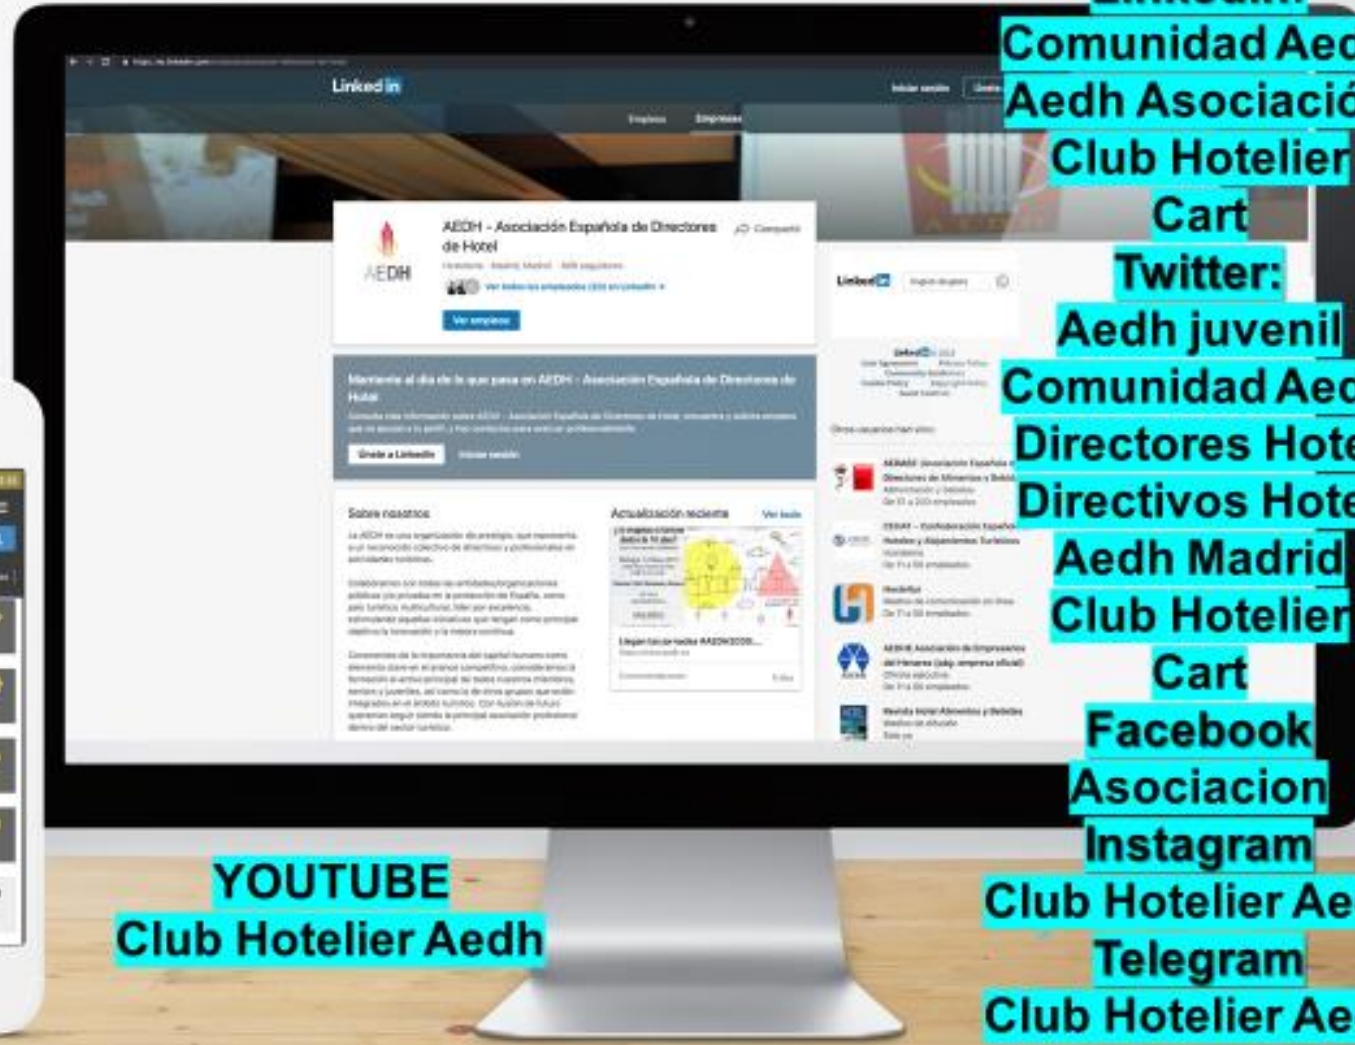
Comunidad Aed
Aedh Asociació
Club Hotelier
Cart
Twitter:
Aedh juvenil
Comunidad Aed
Directores Hote
Directivos Hote
Aedh Madrid
Club Hotelier
Cart
Facebook
Asociacion
Instagram
Club Hotelier Ae
Telegram
Club Hotelier Ae

Linkedin
Iniciar sesión
Empleos
Empresas

AEDH - Asociación Española de Directores de Hotel
Compartir
AEDH
Ver empleos

Mantente al día de lo que pasa en AEDH - Asociación Española de Directores de Hotel
Únete a LinkedIn
Iniciar sesión

Sobre nosotros
Actualización reciente
Ver todo

YOUTUBE
Club Hotelier Aedh